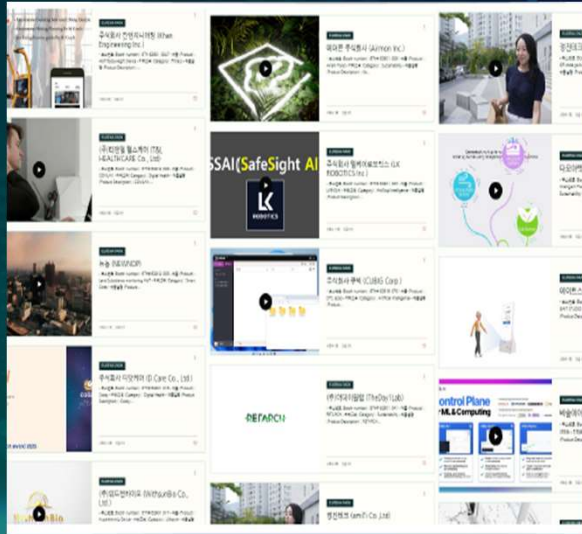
주식회사 인텐시티엔지 (Khan Engineering Inc.)

(주)티엔엘 헬스케어 (T&L HEALTHCARE Co., Ltd)

뉴농 (NEUNOP)

주식회사 디오케어 (D Care Co., Ltd)

에이몬 주식회사 (Aimon Inc.)

SSAI(SafeSight AI

LK ROBOTICS

주식회사 엘케이로보틱스 (LK ROBOTICS Inc.)

주식회사 큐빅 (CUBIG Corp.)

(주)더데이랩 (TheDay Lab)

RETARCH

ontrol Plane
ML & Computing